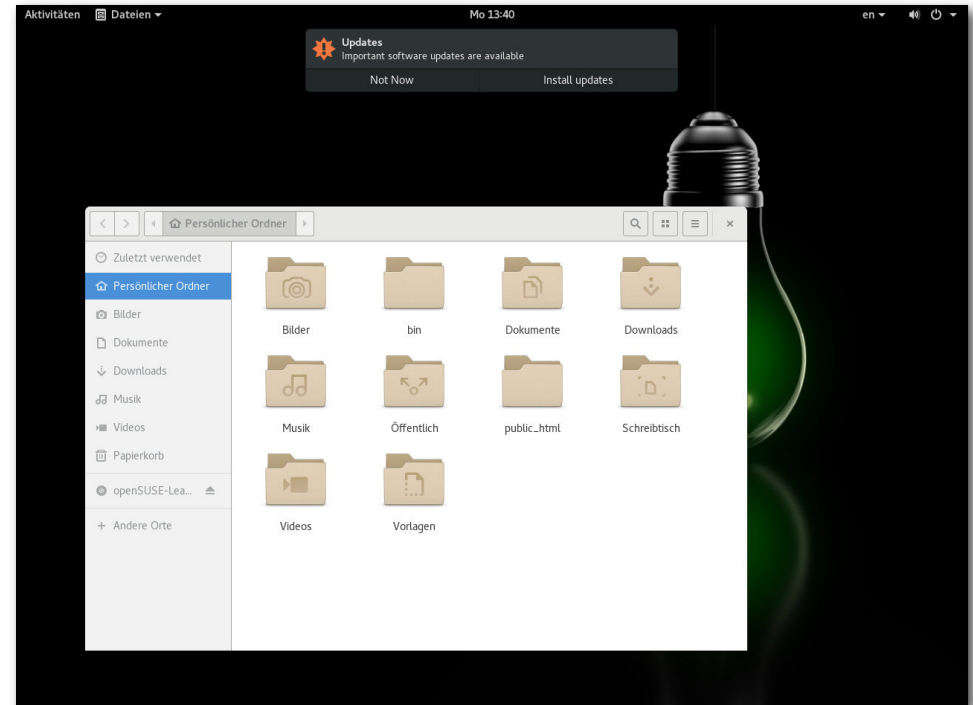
Aktivitäten Dateien ▾ Mo 13:40 en ▾

Updates
Important software updates are available
Not Now Install updates

Persönlicher Ordner

Zuletzt verwendet
Persönlicher Ordner
Bilder
Dokumente
Downloads
Musik
Videos
Papierkorb
openSUSE-Lea...
+ Andere Orte

Bilder
bin
Dokumente
Downloads
Musik
Öffentlich
public_html
Schreibtisch
Videos
Vorlagen